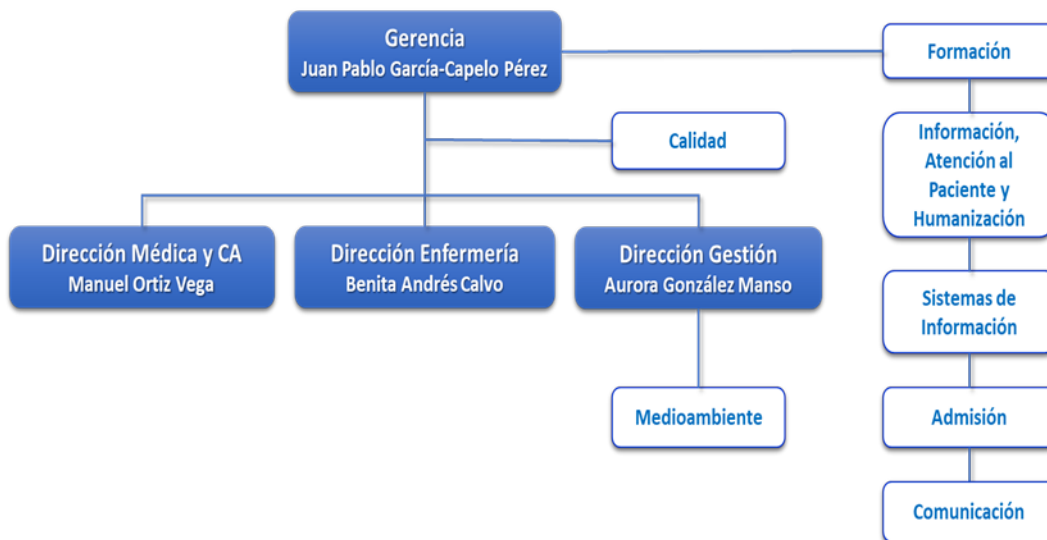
Gerencia
Juan Pablo García-Capelo Pérez

Calidad

Dirección Médica y CA
Manuel Ortiz Vega

Dirección Enfermería
Benita Andrés Calvo

Dirección Gestión
Aurora González Manso

Medioambiente

Formación

Información, Atención al Paciente y Humanización

Sistemas de Información

Admisión

Comunicación